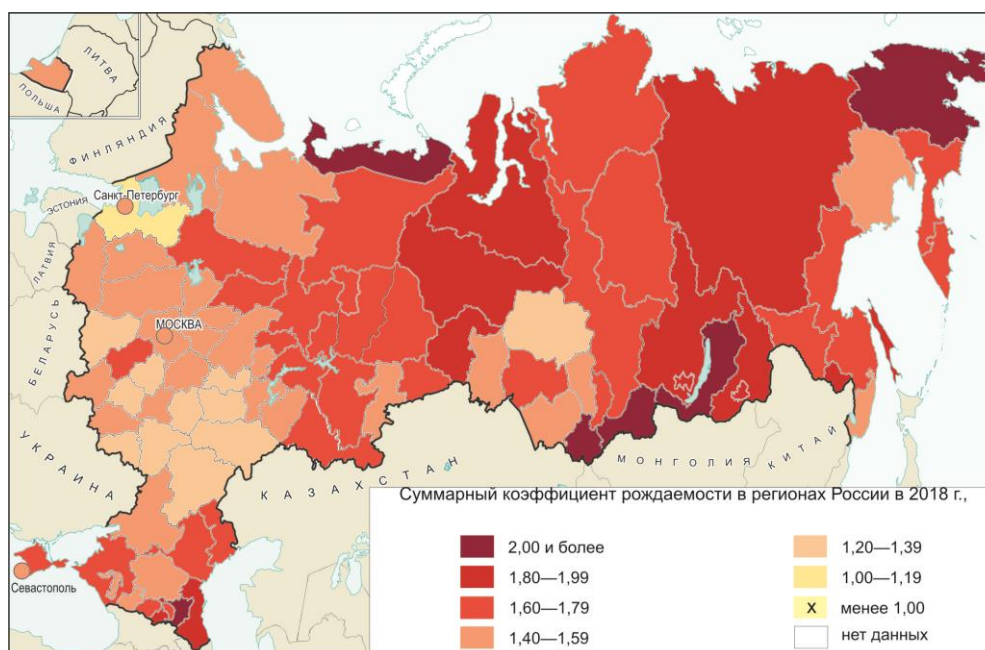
ЛИТВА
ПОЛЬША
ФИНЛЯНДИЯ
Санкт-Петербург
ЭСТОНИЯ
ЛАТВИЯ
БЕЛАРУСЬ
МОСКВА
УКРАИНА
Севастополь
КАЗАХСТАН
МОНГОЛИЯ
КИТАЙ

Суммарный коэффициент рождаемости в регионах России в 2018 г.,

2,00 и более
1,80—1,99
1,60—1,79
1,40—1,59
1,20—1,39
1,00—1,19
х менее 1,00
нет данных